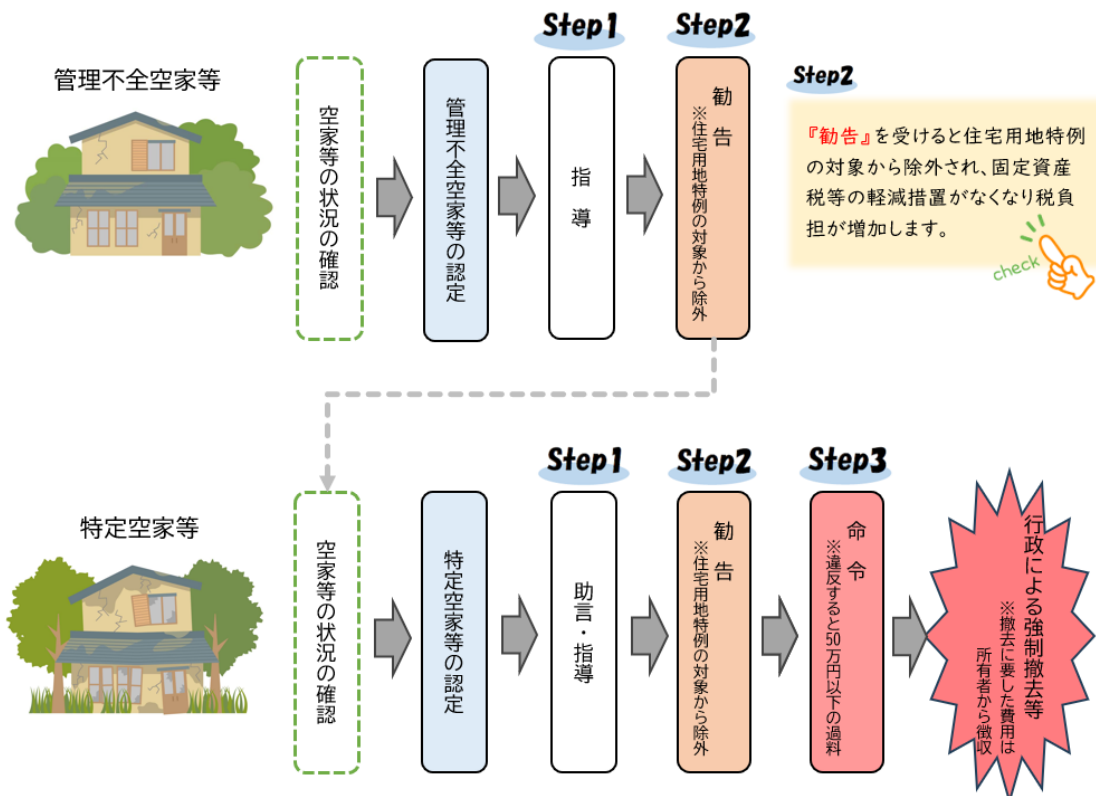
管理不全空家等

空家等の状況の確認

管理不全空家等の認定

Step1

指導

Step2

勧告
※住宅用地特例の対象から除外

Step2

『勧告』を受けると住宅用地特例の対象から除外され、固定資産税等の軽減措置がなくなり税負担が増加します。

check

特定空家等

空家等の状況の確認

特定空家等の認定

Step1

助言・指導

Step2

勧告
※住宅用地特例の対象から除外

Step3

命令
※違反すると50万円以下の過料

行政による強制撤去等
※撤去に要した費用は所有者から徴収